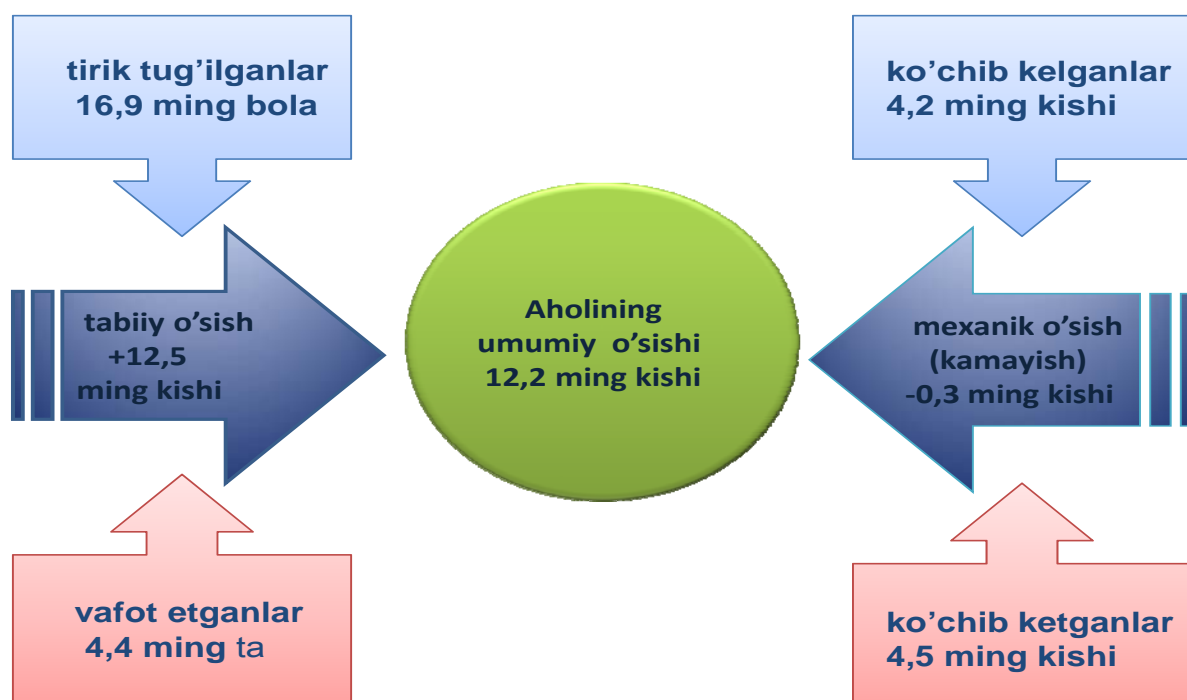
tirik tug'ilganlar
16,9 ming bola

ko'chib kelganlar
4,2 ming kishi

tabiiy o'sish
+12,5
ming kishi

Aholining
umumiy o'sishi
12,2 ming kishi

mexanik o'sish
(kamayish)
-0,3 ming kishi

vafot etganlar
4,4 ming ta

ko'chib ketganlar
4,5 ming kishi